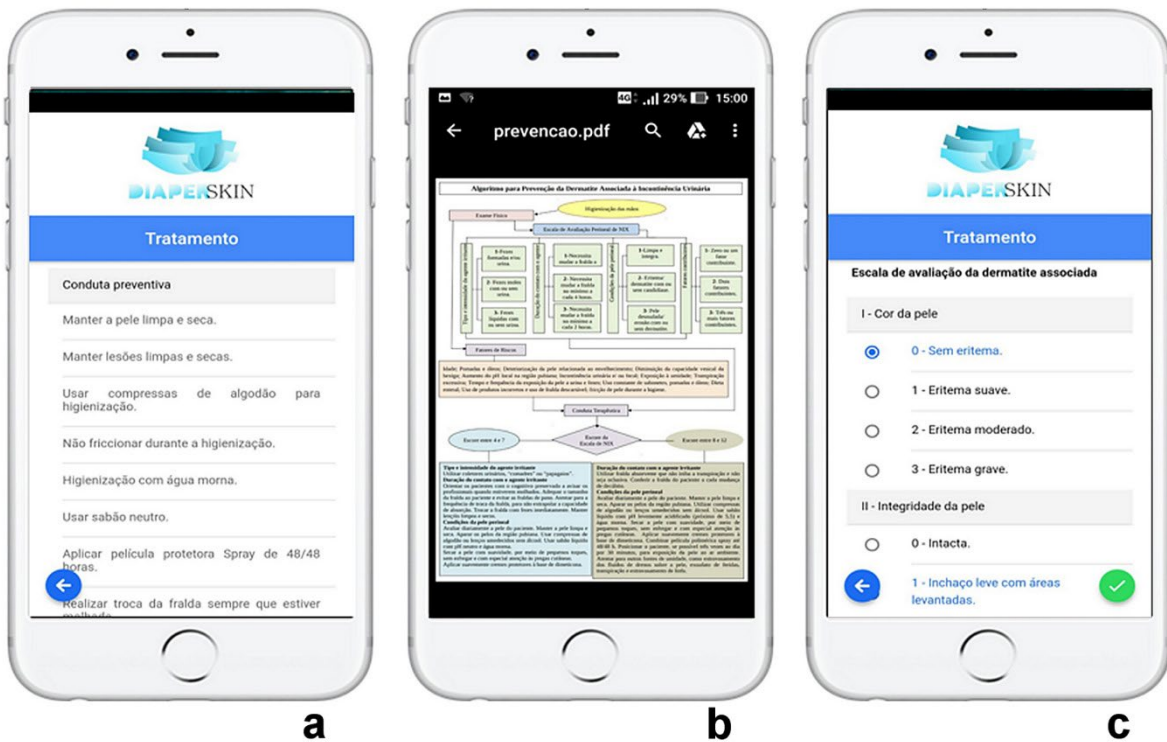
DIAPERSKIN

Tratamento

Conduta preventiva

Manter a pele limpa e seca.

Manter lesões limpas e secas.

Usar compressas de algodão para higienização.

Não friccionar durante a higienização.

Higienização com água morna.

Usar sabão neutro.

Aplicar película protetora Spray de 48/48 horas.

Realizar troca da fralda sempre que estiver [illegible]

a

4G .ıl 29% 15:00

prevencao.pdf

Algoritmo para Prevenção da Dermatite Associada à Incontinência Urinária

Higienização das mãos

Exame Físico

Escala de Avaliação Perineal de NIX

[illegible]

Fatores de Riscos

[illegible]

Conduta Terapêutica

Escore entre 4 e 7

Escore da Escala de NIX

Escore entre 8 e 12

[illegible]

b

DIAPERSKIN

Tratamento

Escala de avaliação da dermatite associada

I - Cor da pele

0 - Sem eritema.

1 - Eritema suave.

2 - Eritema moderado.

3 - Eritema grave.

II - Integridade da pele

0 - Intacta.

1 - Inchaço leve com áreas levantadas.

c